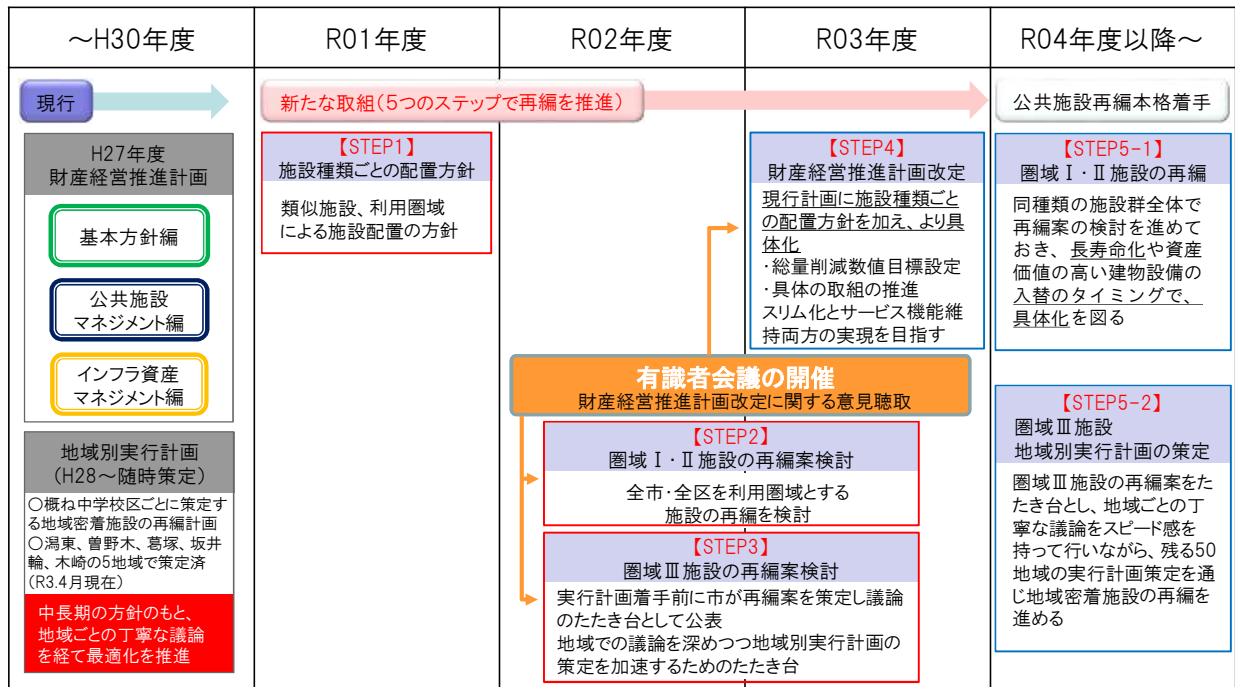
～H30年度

R01年度

R02年度

R03年度

R04年度以降～

現行

新たな取組（5つのステップで再編を推進）

公共施設再編本格着手

H27年度
財産経営推進計画

基本方針編

公共施設
マネジメント編

インフラ資産
マネジメント編

地域別実行計画
（H28～随時策定）

○概ね中学校区ごとに策定する地域密着施設の再編計画
○潟東、曽野木、葛塚、坂井輪、木崎の5地域で策定済
（R3.4月現在）

中長期の方針のもと、
地域ごとの丁寧な議論
を経て最適化を推進

【STEP1】
施設種類ごとの配置方針

類似施設、利用圏域
による施設配置の方針

【STEP4】
財産経営推進計画改定

現行計画に施設種類ごとの配置方針を加え、より具体化
・総量削減数値目標設定
・具体の取組の推進
スリム化とサービス機能維持両方の実現を目指す

有識者会議の開催
財産経営推進計画改定に関する意見聴取

【STEP2】
圏域Ⅰ・Ⅱ施設の再編案検討

全市･全区を利用圏域とする
施設の再編を検討

【STEP3】
圏域Ⅲ施設の再編案検討

実行計画着手前に市が再編案を策定し議論のたたき台として公表
地域での議論を深めつつ地域別実行計画の策定を加速するためのたたき台

【STEP5-1】
圏域Ⅰ・Ⅱ施設の再編

同種類の施設群全体で再編案の検討を進めておき、長寿命化や資産価値の高い建物設備の入替のタイミングで、具体化を図る

【STEP5-2】
圏域Ⅲ施設
地域別実行計画の策定

圏域Ⅲ施設の再編案をたたき台とし、地域ごとの丁寧な議論をスピード感を持って行いながら、残る50地域の実行計画策定を通じ地域密着施設の再編を進める